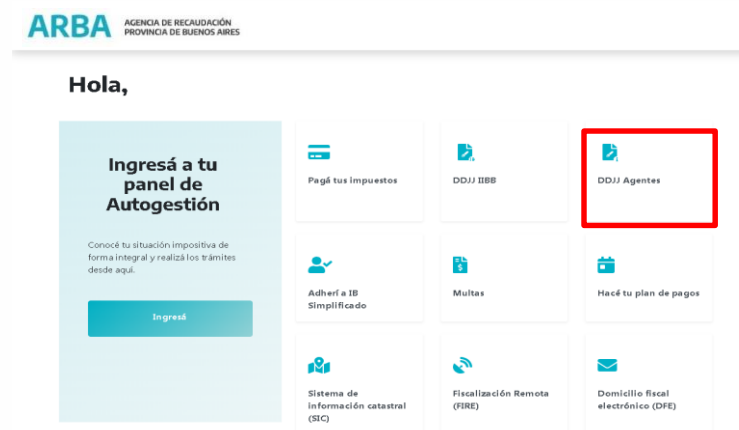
ARBA AGENCIA DE RECAUDACIÓN PROVINCIA DE BUENOS AIRES

Hola,

Ingresá a tu panel de Autogestión

Conocé tu situación impositiva de forma integral y realizá los trámites desde aquí.

Ingresá

Pagá tus impuestos

DDJJ IIBB

DDJJ Agentes

Adherí a IB Simplificado

Multas

Hacé tu plan de pagos

Sistema de información catastral (SIC)

Fiscalización Remota (FIRE)

Domicilio fiscal electrónico (DFE)